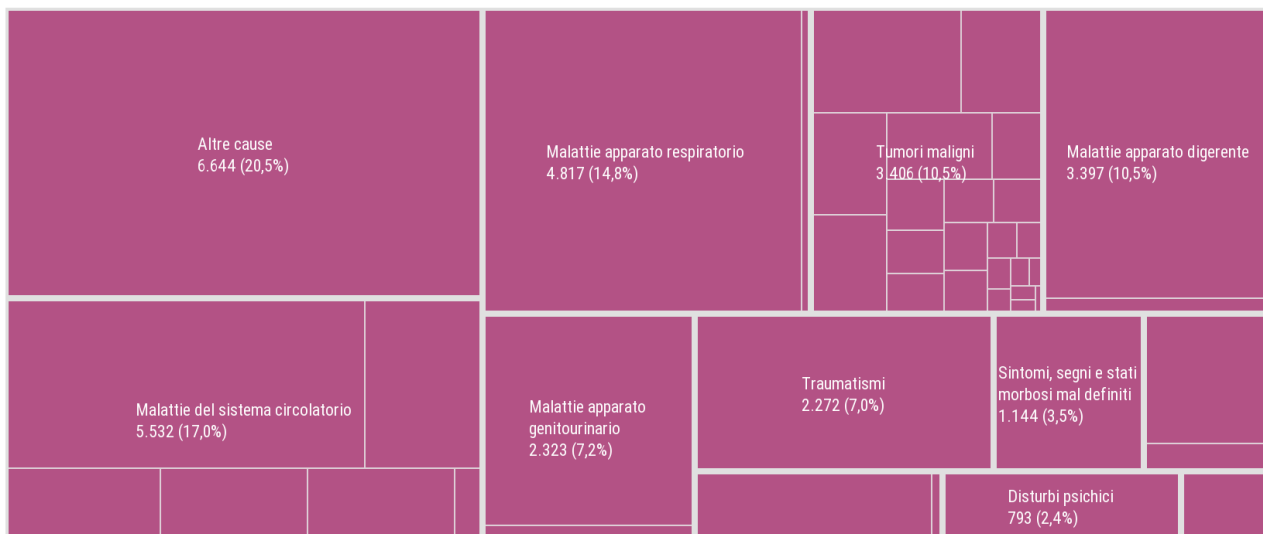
Altre cause
6.644 (20,5%)

Malattie apparato respiratorio
4.817 (14,8%)

Tumori maligni
3.406 (10,5%)

Malattie apparato digerente
3.397 (10,5%)

Malattie del sistema circolatorio
5.532 (17,0%)

Malattie apparato genitourinario
2.323 (7,2%)

Traumatismi
2.272 (7,0%)

Sintomi, segni e stati morbosi mal definiti
1.144 (3,5%)

Disturbi psichici
793 (2,4%)